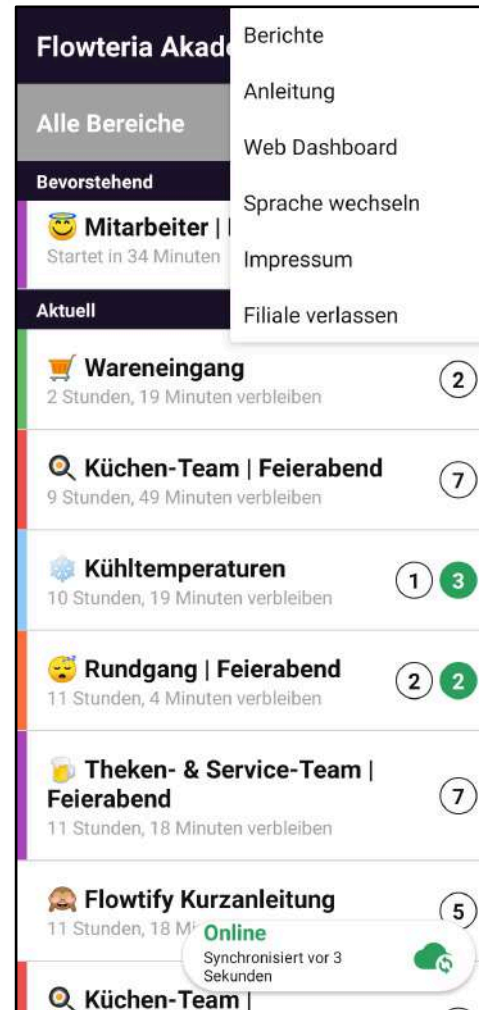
Flowteria Akad

Alle Bereiche

Berichte

Anleitung

Web Dashboard

Sprache wechseln

Impressum

Filiale verlassen

Bevorstehend

😇 Mitarbeiter | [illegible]

Startet in 34 Minuten

Aktuell

🛒 Wareneingang

2 Stunden, 19 Minuten verbleiben

2

🔍 Küchen-Team | Feierabend

9 Stunden, 49 Minuten verbleiben

7

❄️ Kühltemperaturen

10 Stunden, 19 Minuten verbleiben

1 3

😴 Rundgang | Feierabend

11 Stunden, 4 Minuten verbleiben

2 2

🍺 Theken- & Service-Team | Feierabend

11 Stunden, 18 Minuten verbleiben

7

🙈 Flowtify Kurzanleitung

11 Stunden, 18 M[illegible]

5

Online

Synchronisiert vor 3 Sekunden

🔍 Küchen-Team |